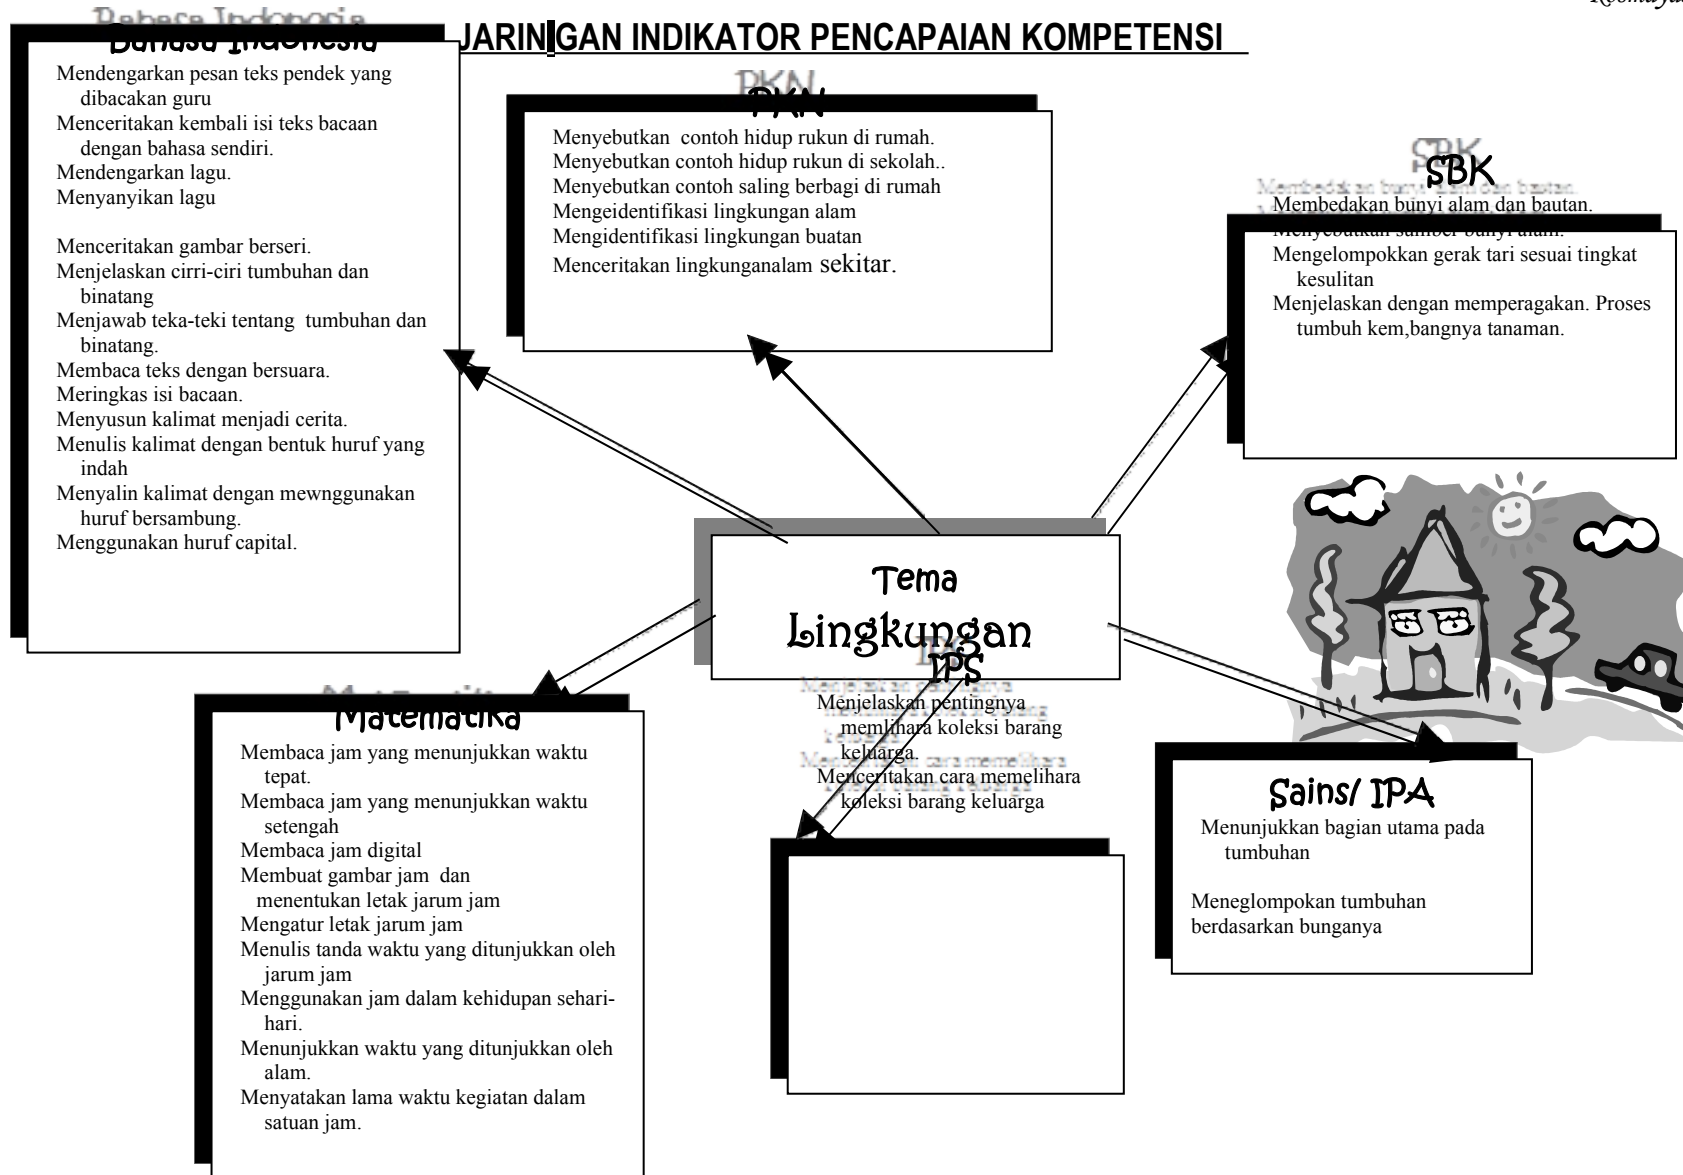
Bahasa Indonesia

JARINGAN INDIKATOR PENCAPAIAN KOMPETENSI

Mendengarkan pesan teks pendek yang dibacakan guru
Menceritakan kembali isi teks bacaan dengan bahasa sendiri.
Mendengarkan lagu.
Menyanyikan lagu

Menceritakan gambar berseri.
Menjelaskan cirri-ciri tumbuhan dan binatang
Menjawab teka-teki tentang tumbuhan dan binatang.
Membaca teks dengan bersuara.
Meringkas isi bacaan.
Menyusun kalimat menjadi cerita.
Menulis kalimat dengan bentuk huruf yang indah
Menyalin kalimat dengan mewnggunakan huruf bersambung.
Menggunakan huruf capital.

PKN

Menyebutkan contoh hidup rukun di rumah.
Menyebutkan contoh hidup rukun di sekolah..
Menyebutkan contoh saling berbagi di rumah
Mengeidentifikasi lingkungan alam
Mengidentifikasi lingkungan buatan
Menceritakan lingkunganalam sekitar.

SBK

Membedakan bunyi alam dan bautan.
Menyebutkan sumber bunyi alam.
Mengelompokkan gerak tari sesuai tingkat kesulitan
Menjelaskan dengan memperagakan. Proses tumbuh kem,bangnya tanaman.

Tema
Lingkungan

IPS

Menjelaskan pentingnya memlihara koleksi barang keluarga.
Menceritakan cara memelihara koleksi barang keluarga

Matematika

Membaca jam yang menunjukkan waktu tepat.
Membaca jam yang menunjukkan waktu setengah
Membaca jam digital
Membuat gambar jam dan menentukan letak jarum jam
Mengatur letak jarum jam
Menulis tanda waktu yang ditunjukkan oleh jarum jam
Menggunakan jam dalam kehidupan sehari-hari.
Menunjukkan waktu yang ditunjukkan oleh alam.
Menyatakan lama waktu kegiatan dalam satuan jam.

Sains/ IPA

Menunjukkan bagian utama pada tumbuhan

Meneglompokan tumbuhan berdasarkan bunganya